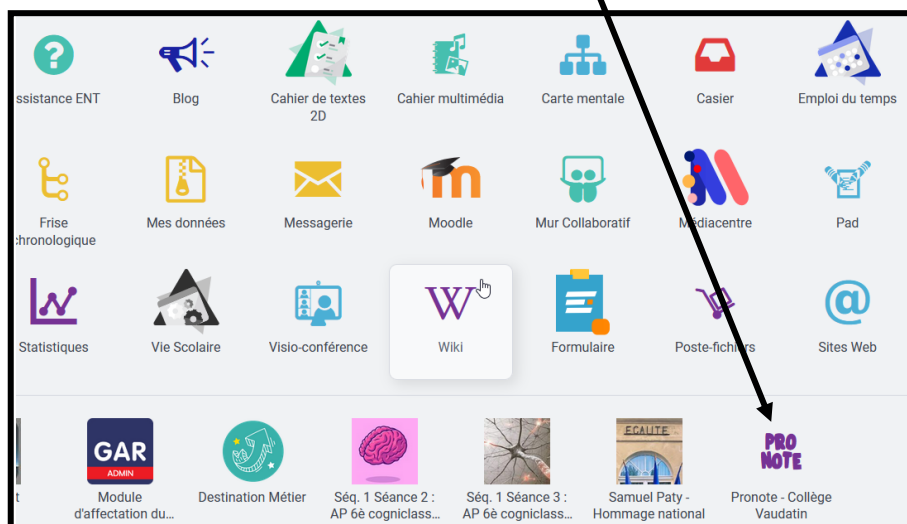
ssistance ENT

Blog

Cahier de textes 2D

Cahier multimédia

Carte mentale

Casier

Emploi du temps

Frise chronologique

Mes données

Messagerie

Moodle

Mur Collaboratif

Médiacentre

Pad

Statistiques

Vie Scolaire

Visio-conférence

W

Wiki

Formulaire

Poste-fichiers

Sites Web

GAR
ADMIN

Module d'affectation du...

Destination Métier

Séq. 1 Séance 2 : AP 6è cogniclass...

Séq. 1 Séance 3 : AP 6è cogniclass...

EGALITE

Samuel Paty - Hommage national

PRO NOTE

Pronote - Collège Vaudatin